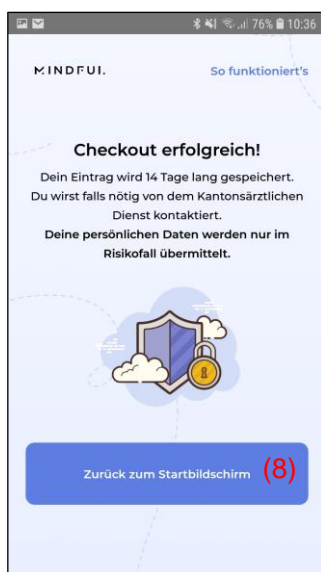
76% 10:36

MINDFUL

So funktioniert's

Checkout erfolgreich!

Dein Eintrag wird 14 Tage lang gespeichert. Du wirst falls nötig von dem Kantonsärztlichen Dienst kontaktiert.

Deine persönlichen Daten werden nur im Risikofall übermittelt.

Zurück zum Startbildschirm

(8)